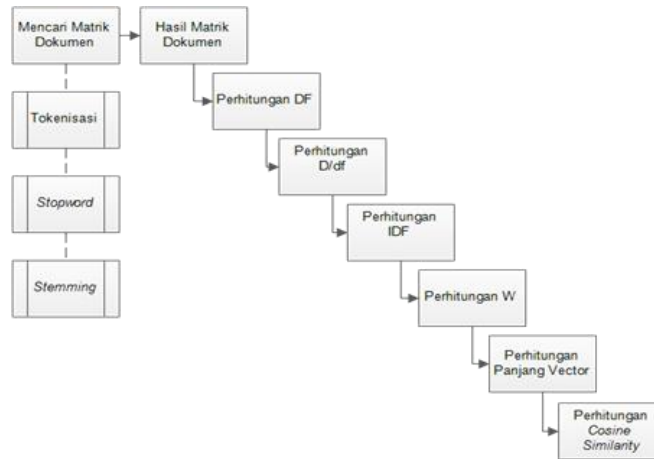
Mencari Matrik Dokumen

Tokenisasi

Stopword

Stemming

Hasil Matrik Dokumen

Perhitungan DF

Perhitungan D/df

Perhitungan IDF

Perhitungan W

Perhitungan Panjang Vector

Perhitungan Cosine Similarity